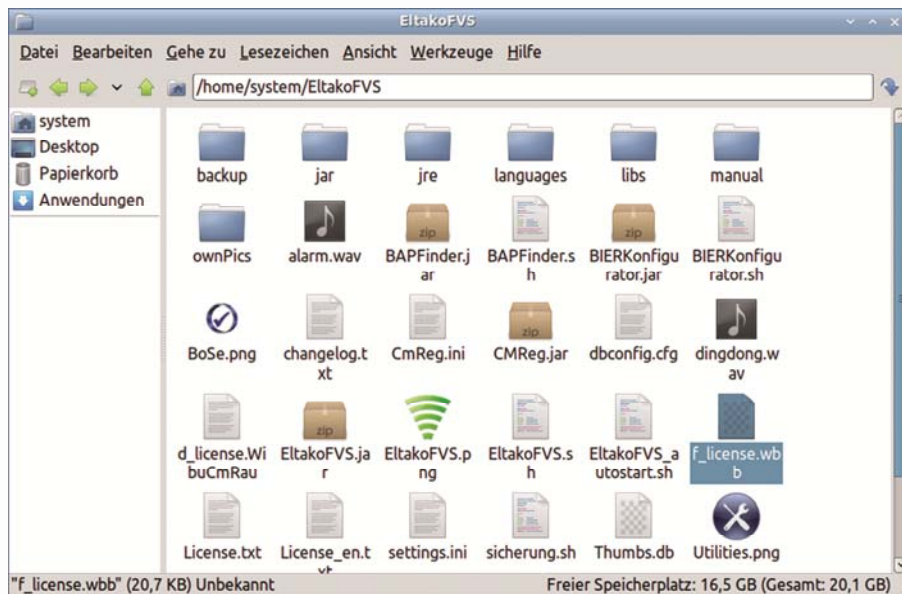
EltakoFVS

Datei Bearbeiten Gehe zu Lesezeichen Ansicht Werkzeuge Hilfe

/home/system/EltakoFVS

system
Desktop
Papierkorb
Anwendungen

backup
jar
jre
languages
libs
manual
ownPics
alarm.wav
zip
BAPFinder.jar
BAPFinder.sh
zip
BIERKonfigurator.jar
BIERKonfigurator.sh
BoSe.png
changelog.txt
CmReg.ini
zip
CMReg.jar
dbconfig.cfg
dingdong.wav
d_license.WibuCmRau
zip
EltakoFVS.jar
EltakoFVS.png
EltakoFVS.sh
EltakoFVS_autostart.sh
f_license.wbb
License.txt
License_en.txt
settings.ini
sicherung.sh
Thumbs.db
Utilities.png

"f_license.wbb" (20,7 KB) Unbekannt
Freier Speicherplatz: 16,5 GB (Gesamt: 20,1 GB)